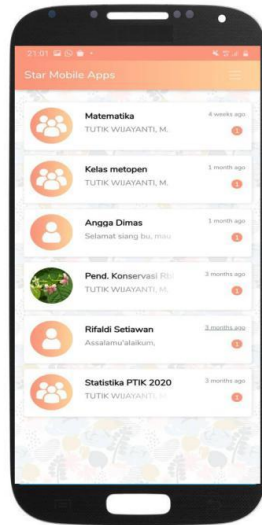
21:01

Star Mobile Apps

Matematika
TUTIK WIJAYANTI, M.
4 weeks ago
1

Kelas metopen
TUTIK WIJAYANTI, M.
1 month ago
1

Angga Dimas
Selamat siang bu, mau
1 month ago
1

Pend. Konservasi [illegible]
TUTIK WIJAYANTI, M.
3 months ago
1

Rifaldi Setiawan
Assalamu'alaikum,
3 months ago
1

Statistika PTIK 2020
TUTIK WIJAYANTI, M.
3 months ago
1